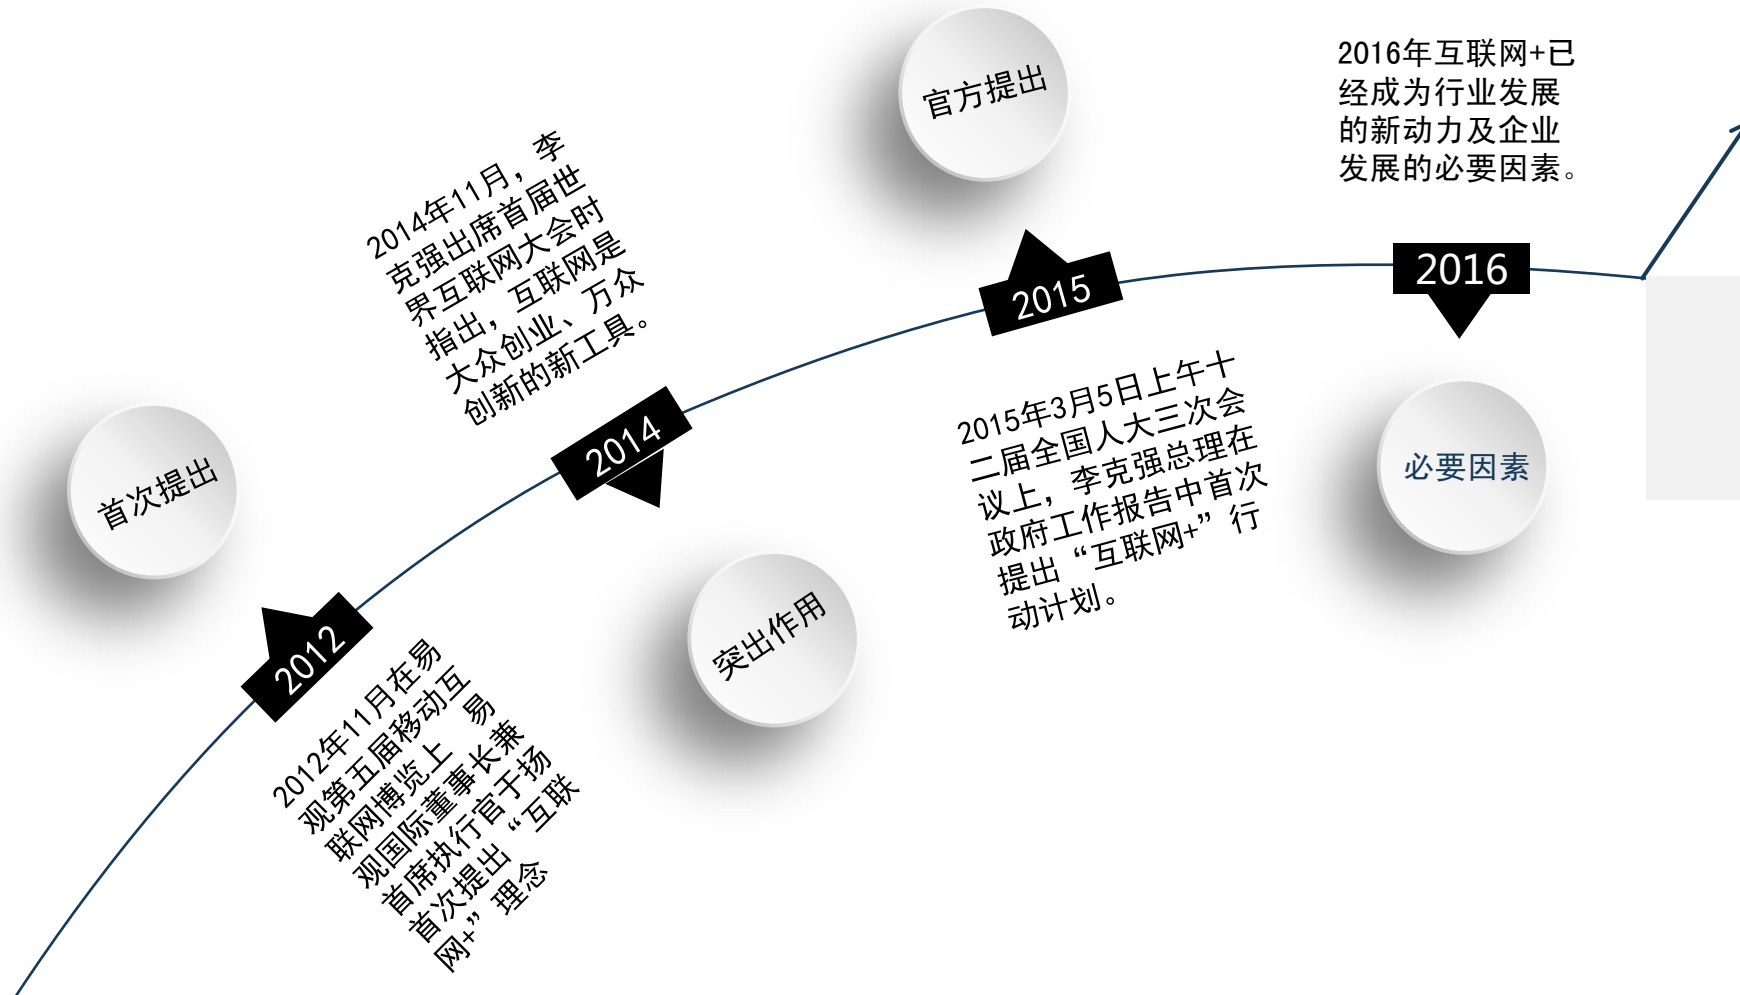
官方提出

2016年互联网+已经成为行业发展的新动力及企业发展的必要因素。

2014年11月，李克强出席首届世界互联网大会时指出，互联网是大众创业、万众创新的新工具。

2015

2016

首次提出

2014

2015年3月5日上午十二届全国人大三次会议上，李克强总理在政府工作报告中首次提出“互联网+”行动计划。

必要因素

突出作用

2012

2012年11月在易观第五届移动互联网博览上 易观国际董事长兼首席执行官于扬首次提出“互联网+”理念